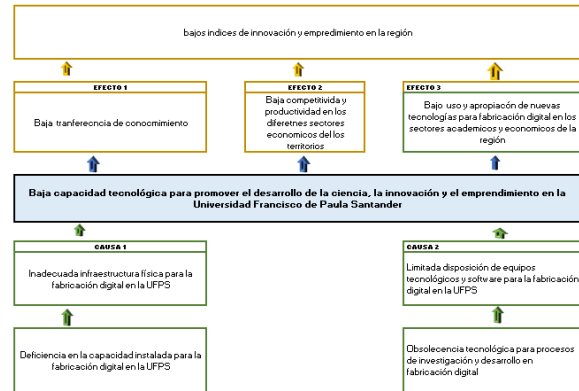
bajos indices de innovación y empredimiento en la región

EFECTO 1

Baja tranferecncia de conocimiento

EFECTO 2

Baja competitivida y productividad en los diferetnes sectores economicos del los territorios

EFECTO 3

Bajo uso y apropiacón de nuevas tecnologías para fabricación digital en los sectores academicos y economicos de la región

Baja capacidad tecnológica para promover el desarrollo de la ciencia, la innovación y el emprendimiento en la Universidad Francisco de Paula Santander

CAUSA 1

Inadecuada infraestructura física para la fabricación digital en la UFPS

CAUSA 2

Limitada disposición de equipos tecnológicos y software para la fabricación digital en la UFPS

Deficiencia en la capacidad instalada para la fabricación digital en la UFPS

Obsolecencia tecnológica para procesos de investigación y desarrollo en fabricación digital